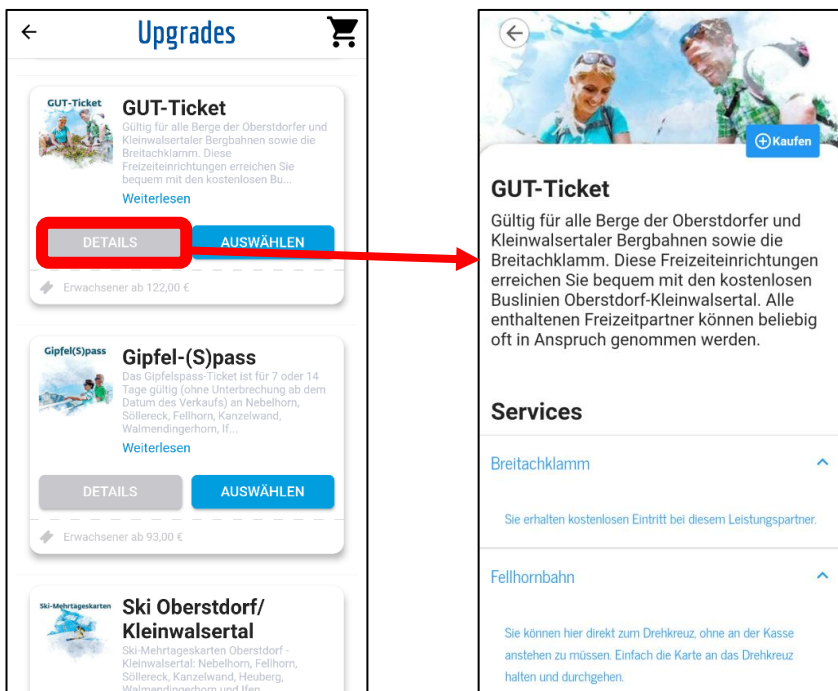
Upgrades

GUT-Ticket

GUT-Ticket

Gültig für alle Berge der Oberstdorfer und Kleinwalsertaler Bergbahnen sowie die Breitachklamm. Diese Freizeiteinrichtungen erreichen Sie bequem mit den kostenlosen Bu...

Weiterlesen

DETAILS

AUSWÄHLEN

Erwachsener ab 122,00 €

Gipfel(S)pass

Gipfel-(S)pass

Das Gipfelspass-Ticket ist für 7 oder 14 Tage gültig (ohne Unterbrechung ab dem Datum des Verkaufs) an Nebelhorn, Söllereck, Fellhorn, Kanzelwand, Walmendingerhorn, If...

Weiterlesen

DETAILS

AUSWÄHLEN

Erwachsener ab 93,00 €

Ski-Mehrtageskarten

Ski Oberstdorf/ Kleinwalsertal

Ski-Mehrtageskarten Oberstdorf - Kleinwalsertal: Nebelhorn, Fellhorn, Söllereck, Kanzelwand, Heuberg, Walmendingerhorn und Ifen

Kaufen

GUT-Ticket

Gültig für alle Berge der Oberstdorfer und Kleinwalsertaler Bergbahnen sowie die Breitachklamm. Diese Freizeiteinrichtungen erreichen Sie bequem mit den kostenlosen Buslinien Oberstdorf-Kleinwalsertal. Alle enthaltenen Freizeitpartner können beliebig oft in Anspruch genommen werden.

Services

Breitachklamm

Sie erhalten kostenlosen Eintritt bei diesem Leistungspartner.

Fellhornbahn

Sie können hier direkt zum Drehkreuz, ohne an der Kasse anstehen zu müssen. Einfach die Karte an das Drehkreuz halten und durchgehen.